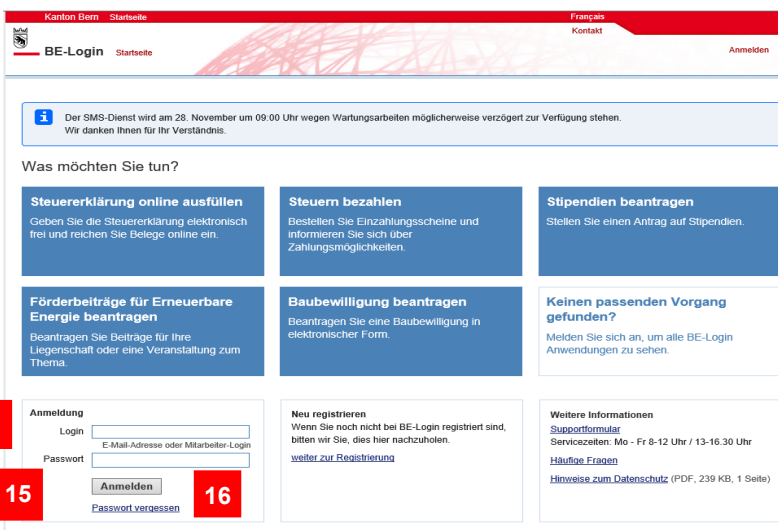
Kanton Bern Startseite
Français
Kontakt
BE-Login Startseite
Anmelden

Der SMS-Dienst wird am 28. November um 09:00 Uhr wegen Wartungsarbeiten möglicherweise verzögert zur Verfügung stehen.
Wir danken Ihnen für Ihr Verständnis.

Was möchten Sie tun?

Steuererklärung online ausfüllen
Geben Sie die Steuererklärung elektronisch frei und reichen Sie Belege online ein.

Steuern bezahlen
Bestellen Sie Einzahlungsscheine und informieren Sie sich über Zahlungsmöglichkeiten.

Stipendien beantragen
Stellen Sie einen Antrag auf Stipendien.

Förderbeiträge für Erneuerbare Energie beantragen
Beantragen Sie Beiträge für Ihre Liegenschaft oder eine Veranstaltung zum Thema.

Baubewilligung beantragen
Beantragen Sie eine Baubewilligung in elektronischer Form.

Keinen passenden Vorgang gefunden?
Melden Sie sich an, um alle BE-Login Anwendungen zu sehen.

Anmeldung
Login
E-Mail-Adresse oder Mitarbeiter-Login
Passwort
15
Anmelden
16
Passwort vergessen

Neu registrieren
Wenn Sie noch nicht bei BE-Login registriert sind, bitten wir Sie, dies hier nachzuholen.
weiter zur Registrierung

Weitere Informationen
Supportformular
Servicezeiten: Mo - Fr 8-12 Uhr / 13-16.30 Uhr
Häufige Fragen
Hinweise zum Datenschutz (PDF, 239 KB, 1 Seite)